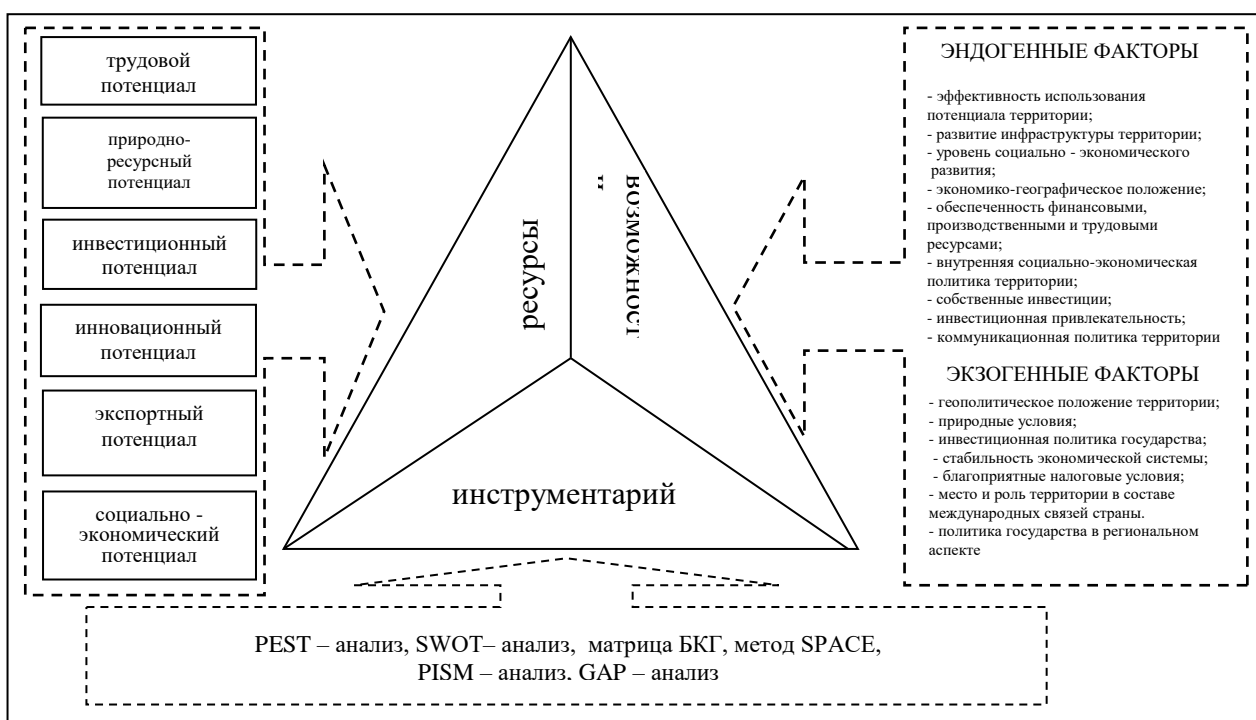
трудовой потенциал

природно-ресурсный потенциал

инвестиционный потенциал

инновационный потенциал

экспортный потенциал

социально - экономический потенциал

ресурсы

возможност и

инструментарий

ЭНДОГЕННЫЕ ФАКТОРЫ

- эффективность использования потенциала территории;
- развитие инфраструктуры территории;
- уровень социально - экономического развития;
- экономико-географическое положение;
- обеспеченность финансовыми, производственными и трудовыми ресурсами;
- внутренняя социально-экономическая политика территории;
- собственные инвестиции;
- инвестиционная привлекательность;
- коммуникационная политика территории

ЭКЗОГЕННЫЕ ФАКТОРЫ

- геополитическое положение территории;
- природные условия;
- инвестиционная политика государства;
- стабильность экономической системы;
- благоприятные налоговые условия;
- место и роль территории в составе международных связей страны.
- политика государства в региональном аспекте

PEST – анализ, SWOT– анализ, матрица БКГ, метод SPACE, PISM – анализ. GAP – анализ